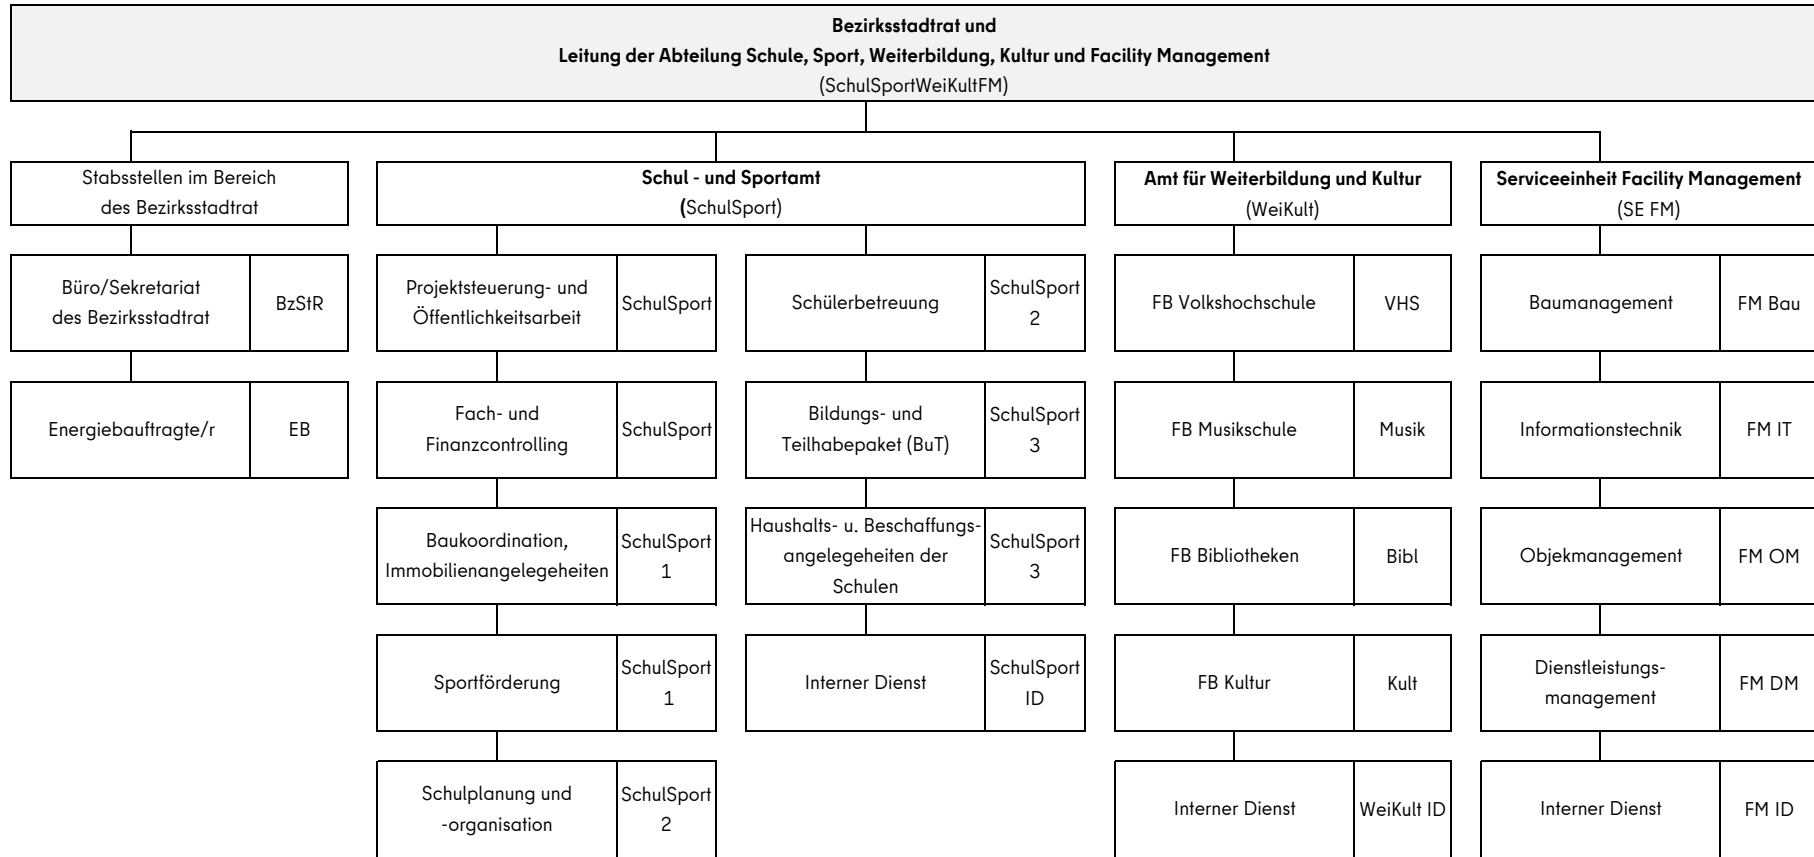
**Bezirksstadtrat und**
**Leitung der Abteilung Schule, Sport, Weiterbildung, Kultur und Facility Management**
(SchulSportWeiKultFM)

Stabsstellen im Bereich des Bezirksstadtrat

| Büro/Sekretariat des Bezirksstadtrat | BzStR |
|---|---|
| Energiebauftragte/r | EB |

**Schul - und Sportamt**
**(**SchulSport)

| Projektsteuerung- und Öffentlichkeitsarbeit | SchulSport |
|---|---|
| Fach- und Finanzcontrolling | SchulSport |
| Baukoordination, Immobilienangelegeheiten | SchulSport 1 |
| Sportförderung | SchulSport 1 |
| Schulplanung und -organisation | SchulSport 2 |

| Schülerbetreuung | SchulSport 2 |
|---|---|
| Bildungs- und Teilhabepaket (BuT) | SchulSport 3 |
| Haushalts- u. Beschaffungsangelegeheiten der Schulen | SchulSport 3 |
| Interner Dienst | SchulSport ID |

**Amt für Weiterbildung und Kultur**
(WeiKult)

| FB Volkshochschule | VHS |
|---|---|
| FB Musikschule | Musik |
| FB Bibliotheken | Bibl |
| FB Kultur | Kult |
| Interner Dienst | WeiKult ID |

**Serviceeinheit Facility Management**
(SE FM)

| Baumanagement | FM Bau |
|---|---|
| Informationstechnik | FM IT |
| Objekmanagement | FM OM |
| Dienstleistungs-management | FM DM |
| Interner Dienst | FM ID |